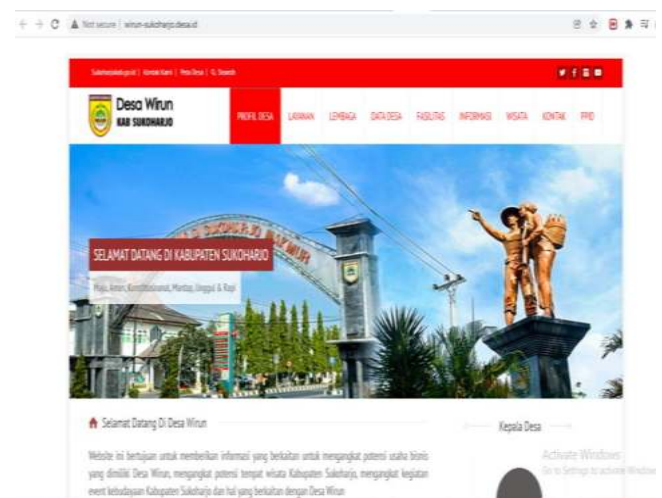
Not secure | wirun-sukoharjo.desa.id

Sukoharjokab.go.id | Kontak Kami | Peta Desa | Search

Desa Wirun
KAB SUKOHARJO

PROFIL DESA LAYANAN LEMBAGA DATA DESA FASILITAS INFORMASI WISATA KONTAK PPID

SELAMAT DATANG DI KABUPATEN SUKOHARJO

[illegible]

Selamat Datang Di Desa Wirun

Website ini bertujuan untuk memberikan informasi yang berkaitan untuk mengangkat potensi usaha bisnis yang dimiliki Desa Wirun, mengangkat potensi tempat wisata Kabupaten Sukoharjo, mengangkat kegiatan event kebudayaan Kabupaten Sukoharjo dan hal yang berkaitan dengan Desa Wirun

Kepala Desa

Activate Windows
Go to Settings to activate Windows